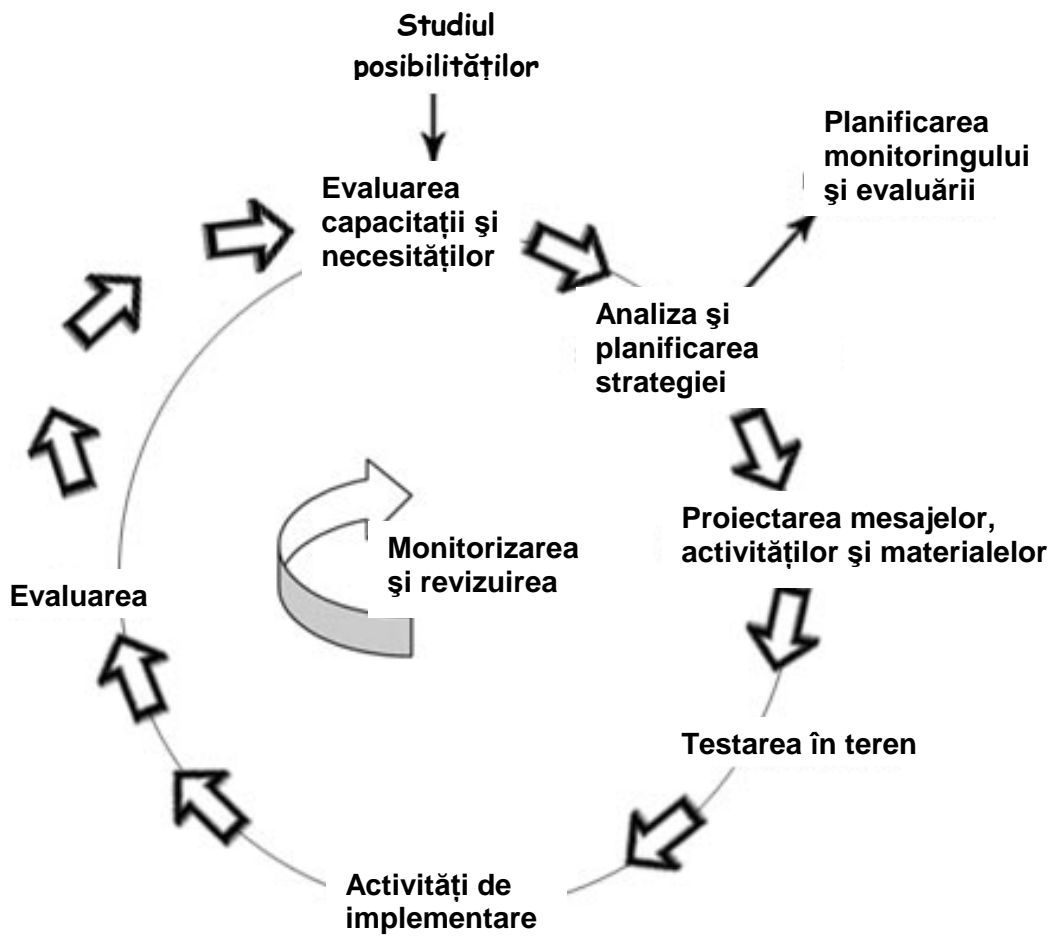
Studiul posibilităților

Evaluarea capacitații şi necesităților

Planificarea monitoringului şi evaluării

Analiza şi planificarea strategiei

Proiectarea mesajelor, activităților şi materialelor

Testarea în teren

Activități de implementare

Evaluarea

Monitorizarea şi revizuirea